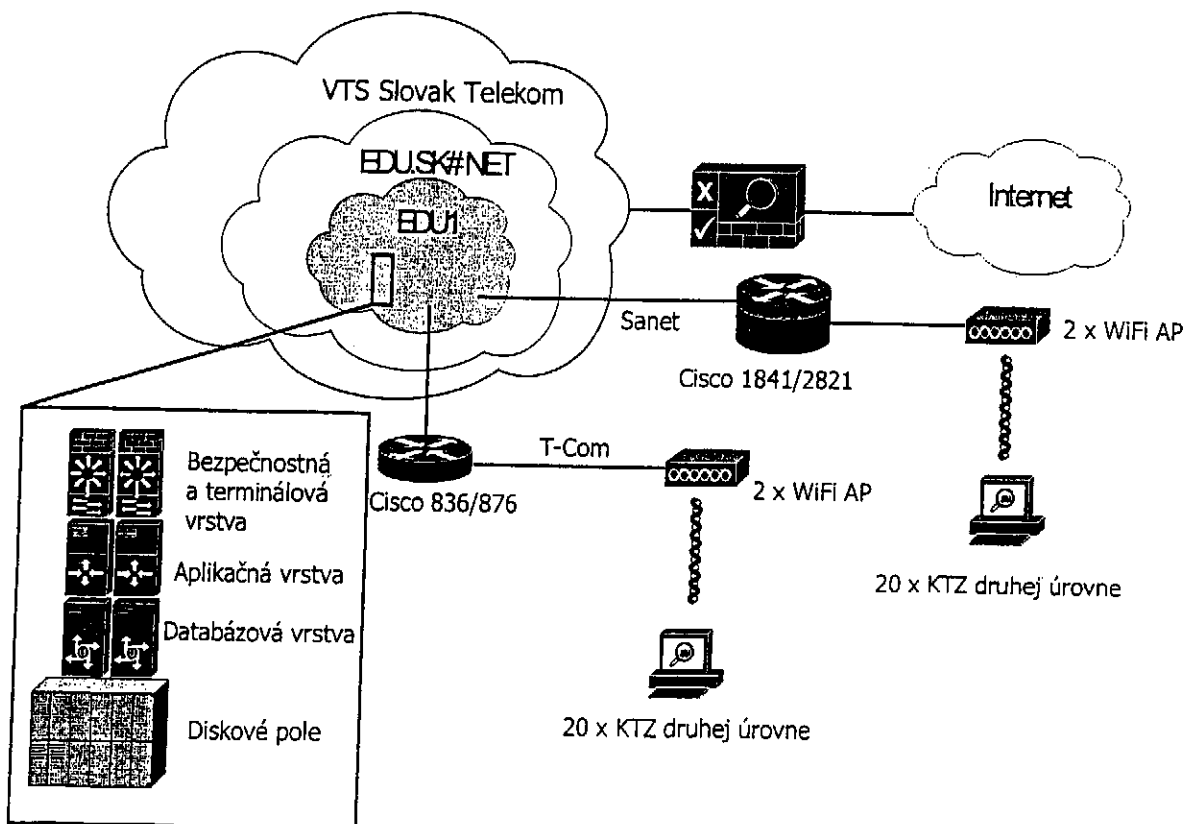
VTS Slovak Telekom

EDU.SK#NET

EDU1

Internet

Sanet

Cisco 1841/2821

2 x WiFi AP

Bezpečnostná a terminálová vrstva

Aplikačná vrstva

Databázová vrstva

Diskové pole

T-Com

Cisco 836/876

2 x WiFi AP

20 x KTZ druhej úrovne

20 x KTZ druhej úrovne